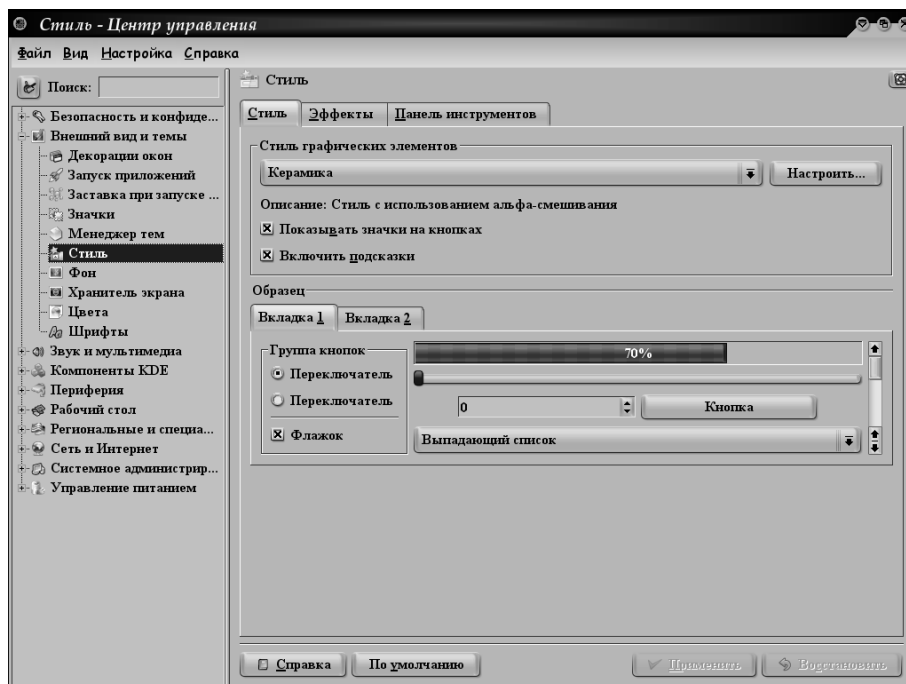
Стиль - Центр управления

Файл Вид Настройка Справка

Поиск:

Безопасность и конфиде...
Внешний вид и темы
Декорации окон
Запуск приложений
Заставка при запуске ...
Значки
Менеджер тем
Стиль
Фон
Хранитель экрана
Цвета
Шрифты
Звук и мультимедиа
Компоненты KDE
Периферия
Рабочий стол
Региональные и специа...
Сеть и Интернет
Системное администрир...
Управление питанием

Стиль

Стиль | Эффекты | Панель инструментов

Стиль графических элементов

Керамика

Настроить...

Описание: Стиль с использованием альфа-смешивания

☒ Показывать значки на кнопках

☒ Включить подсказки

Образец

Вкладка 1 | Вкладка 2

Группа кнопок

70%

◉ Переключатель

○ Переключатель

0

Кнопка

☒ Флажок

Выпадающий список

Справка

По умолчанию

Применить

Восстановить